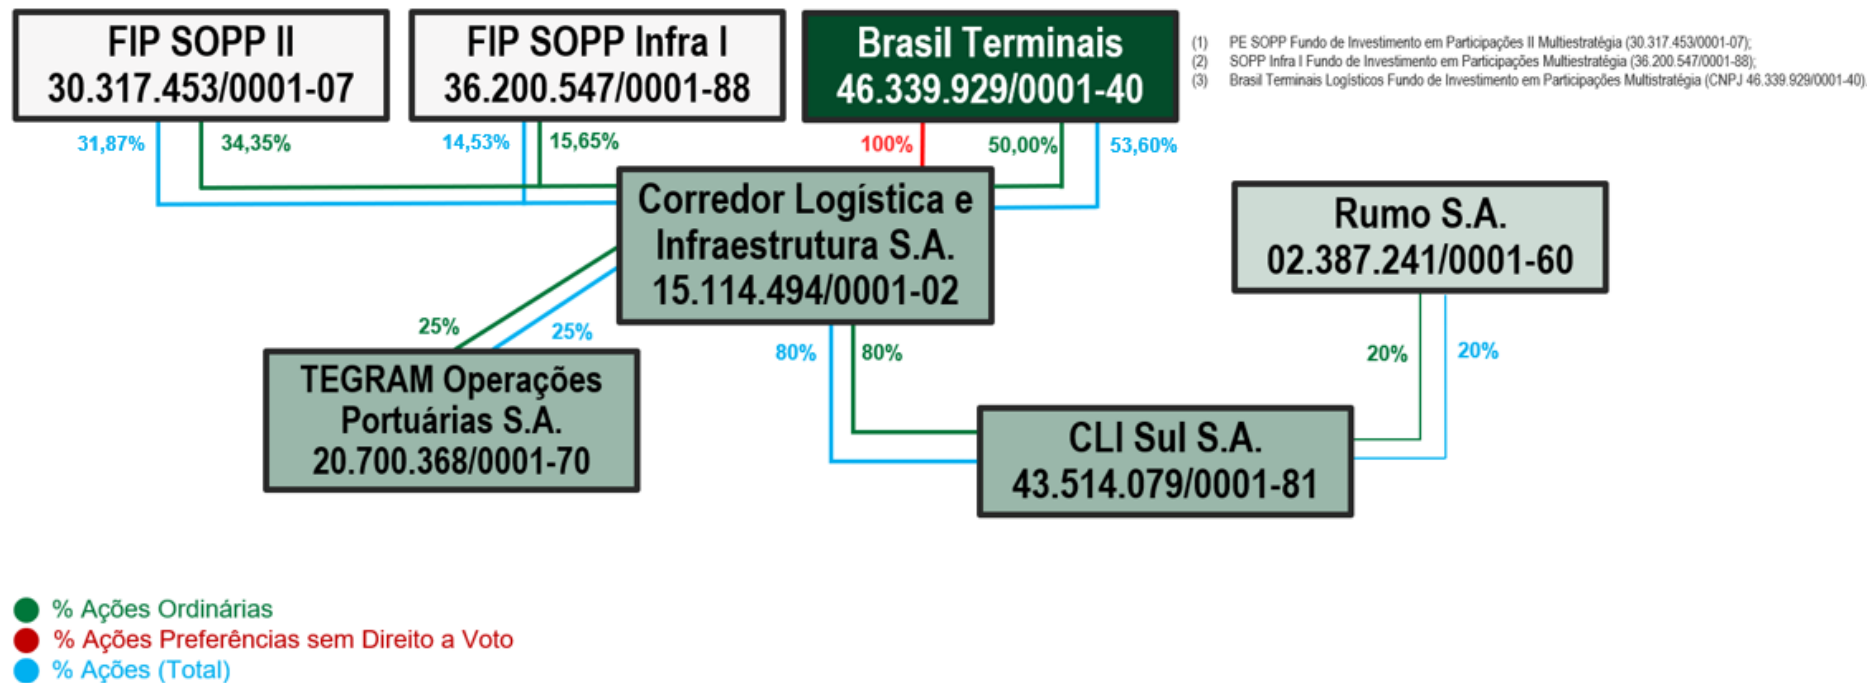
FIP SOPP II
30.317.453/0001-07

FIP SOPP Infra I
36.200.547/0001-88

Brasil Terminais
46.339.929/0001-40

(1) PE SOPP Fundo de Investimento em Participações II Multiestratégia (30.317.453/0001-07);
(2) SOPP Infra I Fundo de Investimento em Participações Multiestratégia (36.200.547/0001-88);
(3) Brasil Terminais Logísticos Fundo de Investimento em Participações Multiestratégia (CNPJ 46.339.929/0001-40).

31,87%
34,35%
14,53%
15,65%
100%
50,00%
53,60%

Corredor Logística e Infraestrutura S.A.
15.114.494/0001-02

Rumo S.A.
02.387.241/0001-60

25%
25%
80%
80%
20%
20%

TEGRAM Operações Portuárias S.A.
20.700.368/0001-70

CLI Sul S.A.
43.514.079/0001-81

% Ações Ordinárias
% Ações Preferências sem Direito a Voto
% Ações (Total)